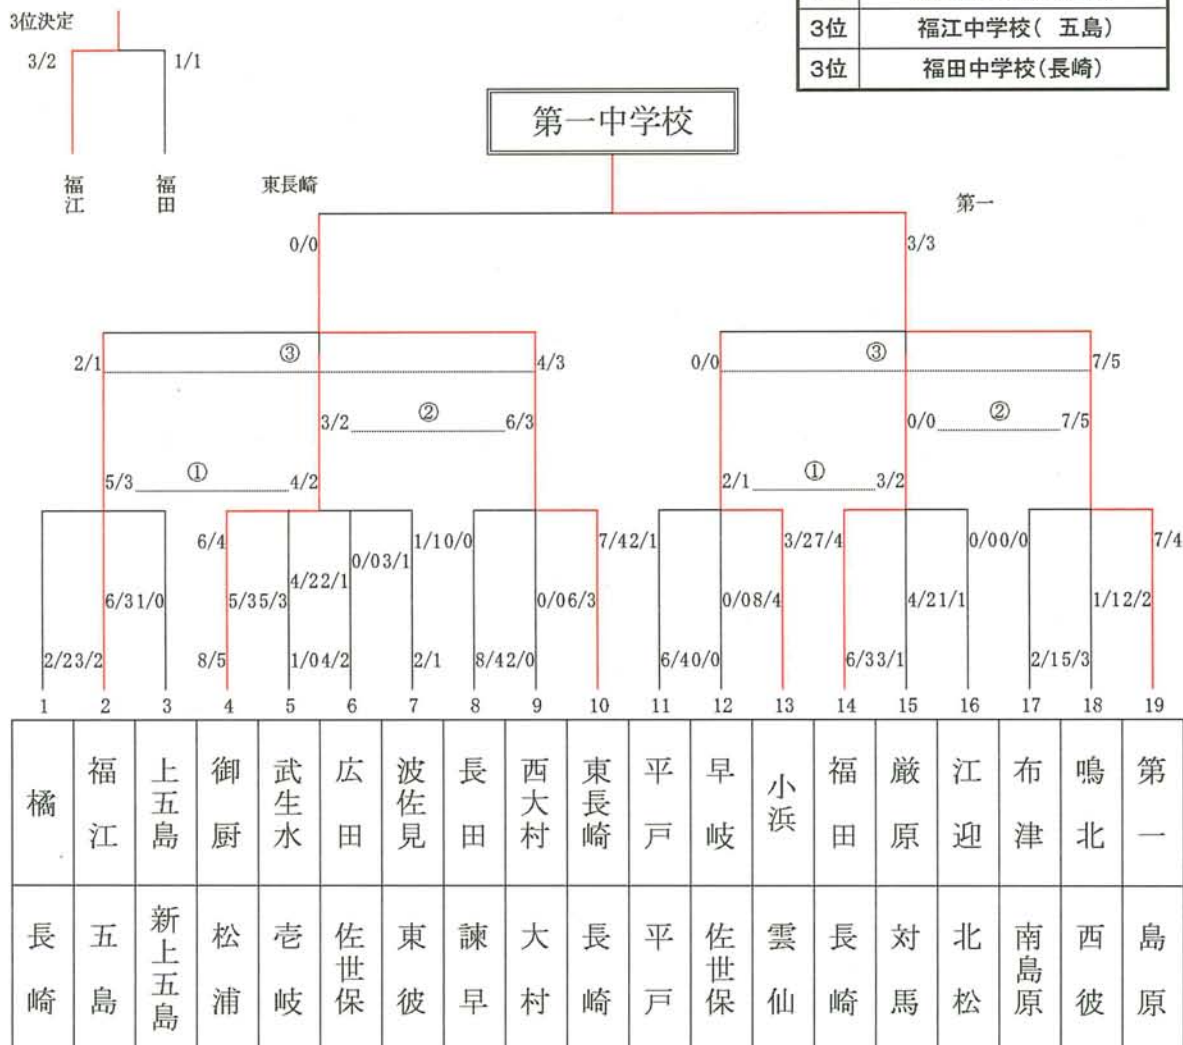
3位決定

3/2 1/1

福江 福田

| 3位 | 福江中学校（ 五島） |
|---|---|
| 3位 | 福田中学校（長崎） |

第一中学校

東長崎

第一

0/0 3/3

2/1 ③ 4/3 0/0 ③ 7/5

3/2 ② 6/3 0/0 ② 7/5

5/3 ① 4/2 2/1 ① 3/2

6/4 1/10/0 7/42/1 3/27/4 0/00/0 7/4

0/03/1

4/22/1

6/31/0 5/35/3 0/06/3 0/08/4 4/21/1 1/12/2

2/23/2 8/5 1/04/2 2/1 8/42/0 6/40/0 6/33/1 2/15/3

1 2 3 4 5 6 7 8 9 10 11 12 13 14 15 16 17 18 19

| 橘 | 福江 | 上五島 | 御厨 | 武生水 | 広田 | 波佐見 | 長田 | 西大村 | 東長崎 | 平戸 | 早岐 | 小浜 | 福田 | 厳原 | 江迎 | 布津 | 鳴北 | 第一 |
|---|---|---|---|---|---|---|---|---|---|---|---|---|---|---|---|---|---|---|
| 長崎 | 五島 | 新上五島 | 松浦 | 壱岐 | 佐世保 | 東彼 | 諫早 | 大村 | 長崎 | 平戸 | 佐世保 | 雲仙 | 長崎 | 対馬 | 北松 | 南島原 | 西彼 | 島原 |